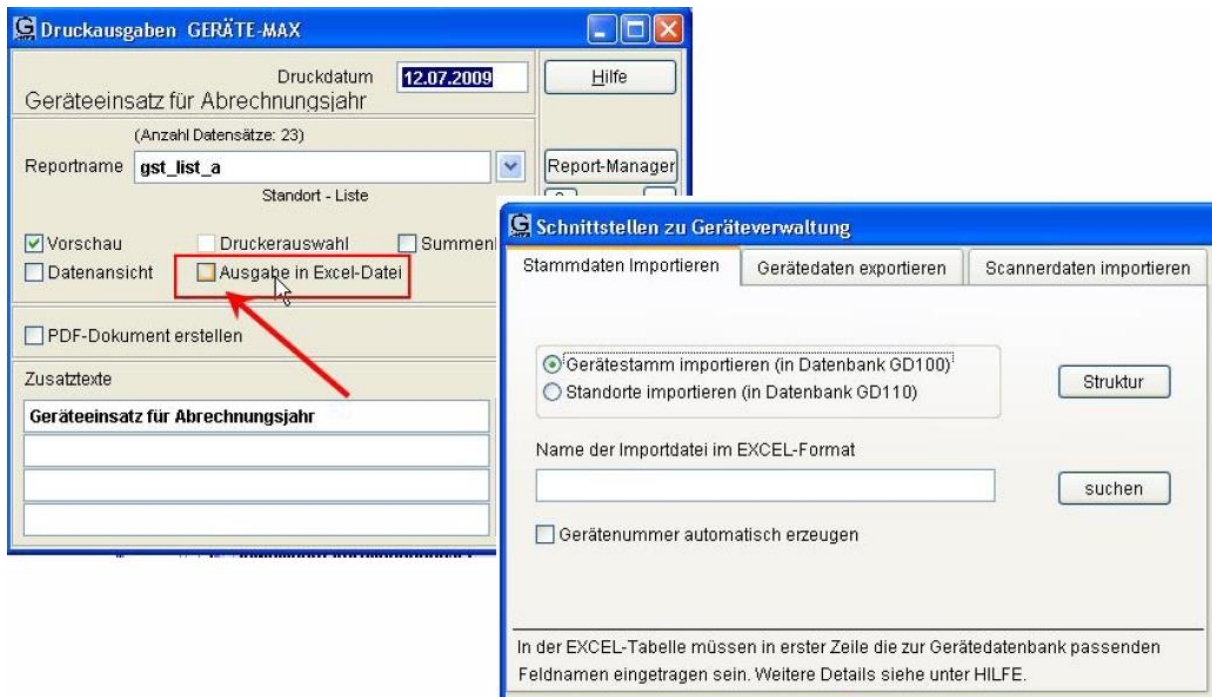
Druckausgaben GERÄTE-MAX

Druckdatum 12.07.2009
Geräteeinsatz für Abrechnungsjahr

Hilfe

(Anzahl Datensätze: 23)
Reportname gst_list_a
Standort - Liste

Report-Manager

Vorschau
Druckerauswahl
Summen
Datenansicht
Ausgabe in Excel-Datei

PDF-Dokument erstellen

Zusatztexte
Geräteeinsatz für Abrechnungsjahr

Schnittstellen zu Geräteverwaltung

Stammdaten Importieren | Gerätedaten exportieren | Scannerdaten importieren

Gerätestamm importieren (in Datenbank GD100)
Standorte importieren (in Datenbank GD110)

Struktur

Name der Importdatei im EXCEL-Format

suchen

Gerätenummer automatisch erzeugen

In der EXCEL-Tabelle müssen in erster Zeile die zur Gerätedatenbank passenden Feldnamen eingetragen sein. Weitere Details siehe unter HILFE.